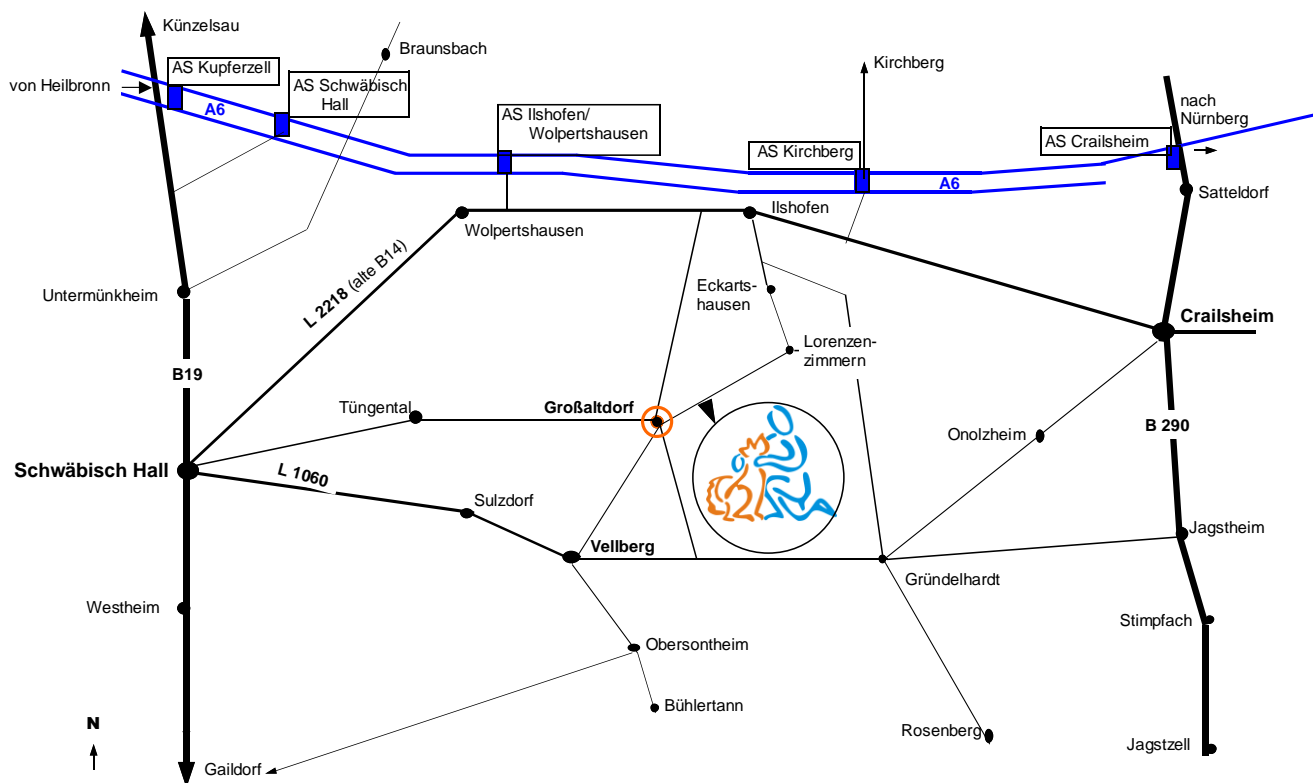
Künzelsau

Braunsbach

von Heilbronn

AS Kupferzell

AS Schwäbisch Hall

A6

AS Ilshofen/ Wolpertshausen

Kirchberg

AS Kirchberg

A6

nach Nürnberg

AS Crailsheim

Satteldorf

Wolpertshausen

Ilshofen

Untermünkheim

L 2218 (alte B14)

Eckartshausen

Crailsheim

Lorenzenzimmern

B19

Tüngental

Großaltdorf

Onolzheim

B 290

Schwäbisch Hall

L 1060

Sulzdorf

Vellberg

Jagstheim

Gründelhardt

Westheim

Stimpfach

Obersontheim

Bühlertann

N

Rosenberg

Jagstzell

Gaildorf